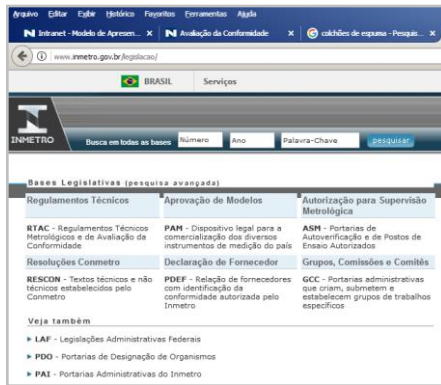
Arquivo Editar Exibir Histórico Favoritos Ferramentas Ajuda

Intranet - Modelo de Apresen... × Avaliação da Conformidade × colchões de espuma - Pesquis... ×

www.inmetro.gov.br/legislacao/

BRASIL Serviços

INMETRO

Busca em todas as bases Número Ano Palavra-Chave pesquisar

Bases Legislativas (pesquisa avançada)

| Regulamentos Técnicos | Aprovação de Modelos | Autorização para Supervisão Metrológica |
|---|---|---|
| RTAC - Regulamentos Técnicos Metrológicos e de Avaliação da Conformidade | PAM - Dispositivo legal para a comercialização dos diversos instrumentos de medição do país | ASM - Portarias de Autoverificação e de Postos de Ensaio Autorizados |
| Resoluções Conmetro | Declaração de Fornecedor | Grupos, Comissões e Comitês |
| RESCON - Textos técnicos e não técnicos estabelecidos pelo Conmetro | PDEF - Relação de fornecedores com identificação da conformidade autorizada pelo Inmetro | GCC - Portarias administrativas que criam, submetem e estabelecem grupos de trabalhos específicos |

Veja também

▸ LAF - Legislações Administrativas Federais

▸ PDO - Portarias de Designação de Organismos

▸ PAI - Portarias Administrativas do Inmetro